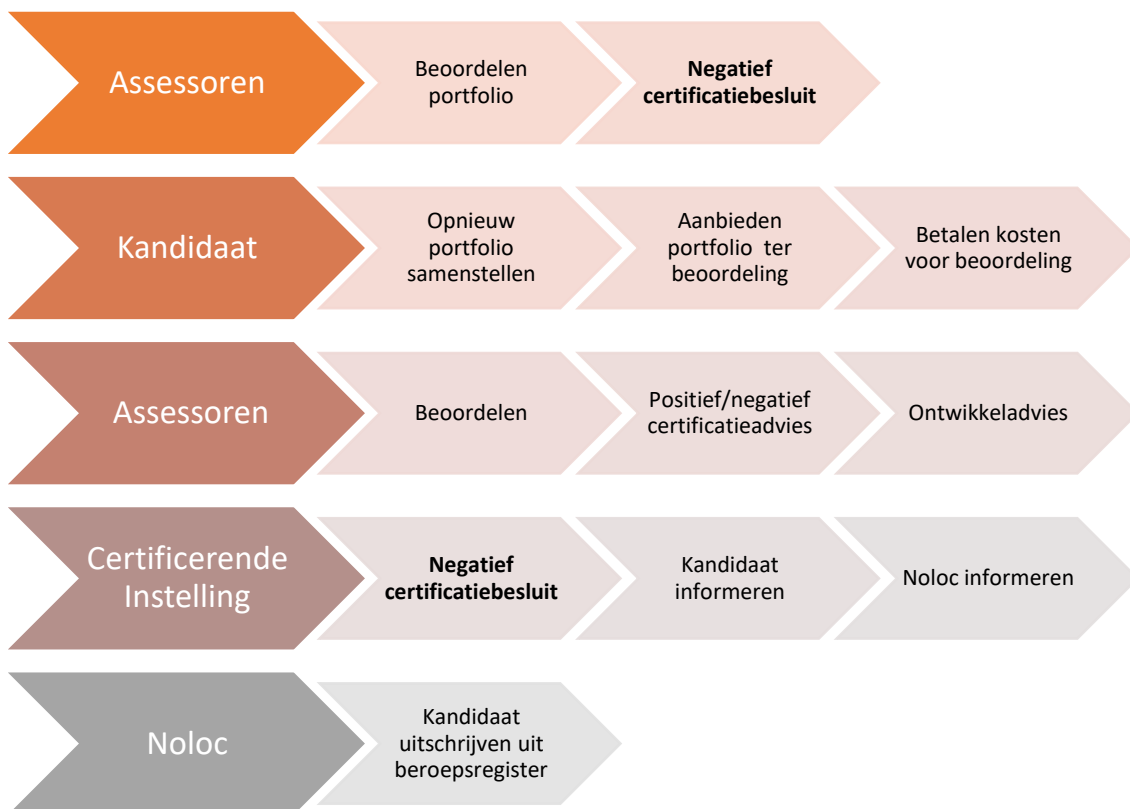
Assessoren

Beoordelen portfolio

**Negatief certificatiebesluit**

Kandidaat

Opnieuw portfolio samenstellen

Aanbieden portfolio ter beoordeling

Betalen kosten voor beoordeling

Assessoren

Beoordelen

Positief/negatief certificatieadvies

Ontwikkeladvies

Certificerende Instelling

**Negatief certificatiebesluit**

Kandidaat informeren

Noloc informeren

Noloc

Kandidaat uitschrijven uit beroepsregister